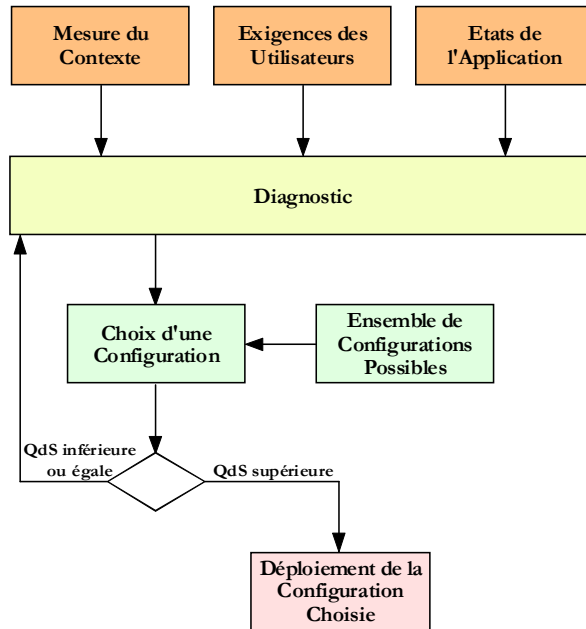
Mesure du Contexte

Exigences des Utilisateurs

Etats de l'Application

Diagnostic

Choix d'une Configuration

Ensemble de Configurations Possibles

QdS inférieure ou égale

QdS supérieure

Déploiement de la Configuration Choisie